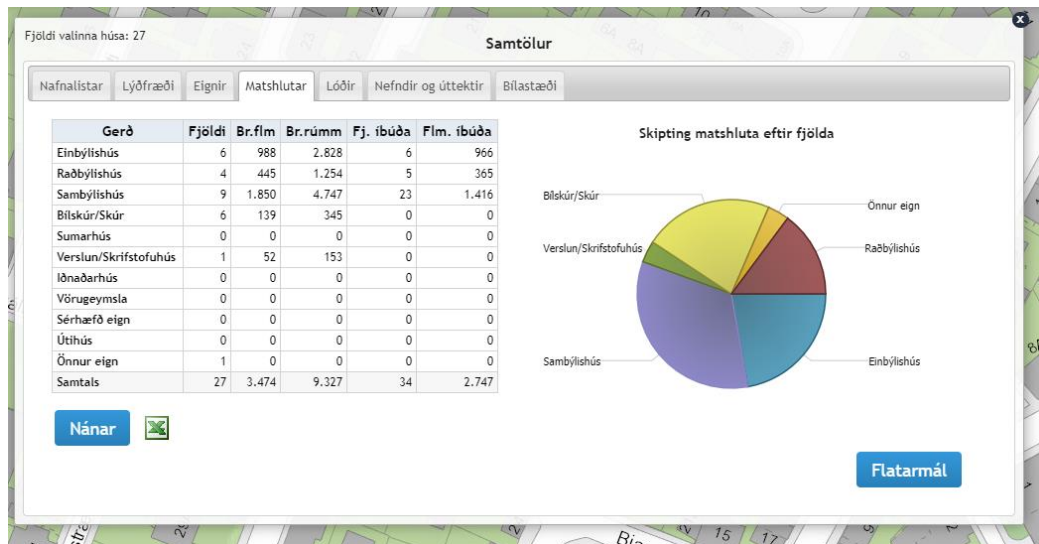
Fjöldi valinna húsa: 27

Samtölur

Nafnalistar | Lýðfræði | Eignir | Matshlutar | Lóðir | Nefndir og úttektir | Bílastæði

| Gerð | Fjöldi | Br.flm | Br.rúmm | Fj. íbúða | Flm. íbúða |
|---|---|---|---|---|---|
| Einbýlishús | 6 | 988 | 2.828 | 6 | 966 |
| Raðbýlishús | 4 | 445 | 1.254 | 5 | 365 |
| Sambýlishús | 9 | 1.850 | 4.747 | 23 | 1.416 |
| Bílskúr/Skúr | 6 | 139 | 345 | 0 | 0 |
| Sumarhús | 0 | 0 | 0 | 0 | 0 |
| Verslun/Skrifstofuhús | 1 | 52 | 153 | 0 | 0 |
| Iðnaðarhús | 0 | 0 | 0 | 0 | 0 |
| Vörugeymsla | 0 | 0 | 0 | 0 | 0 |
| Sérhæfð eign | 0 | 0 | 0 | 0 | 0 |
| Útihús | 0 | 0 | 0 | 0 | 0 |
| Önnur eign | 1 | 0 | 0 | 0 | 0 |
| Samtals | 27 | 3.474 | 9.327 | 34 | 2.747 |

Skipting matshluta eftir fjölda

Bílskúr/Skúr
Önnur eign
Verslun/Skrifstofuhús
Raðbýlishús
Sambýlishús
Einbýlishús

Nánar

Flatarmál